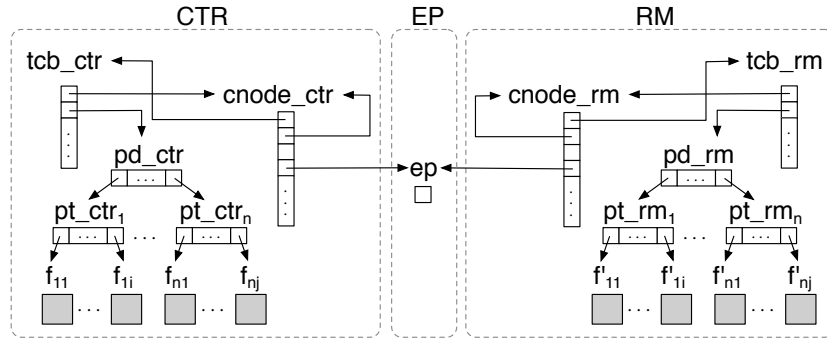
CTR

tcb_ctr

cnode_ctr

pd_ctr

$pt\_ctr_1$

$pt\_ctr_n$

$f_{11}$

$f_{1i}$

$f_{n1}$

$f_{nj}$

EP

ep

RM

tcb_rm

cnode_rm

pd_rm

$pt\_rm_1$

$pt\_rm_n$

$f'_{11}$

$f'_{1i}$

$f'_{n1}$

$f'_{nj}$